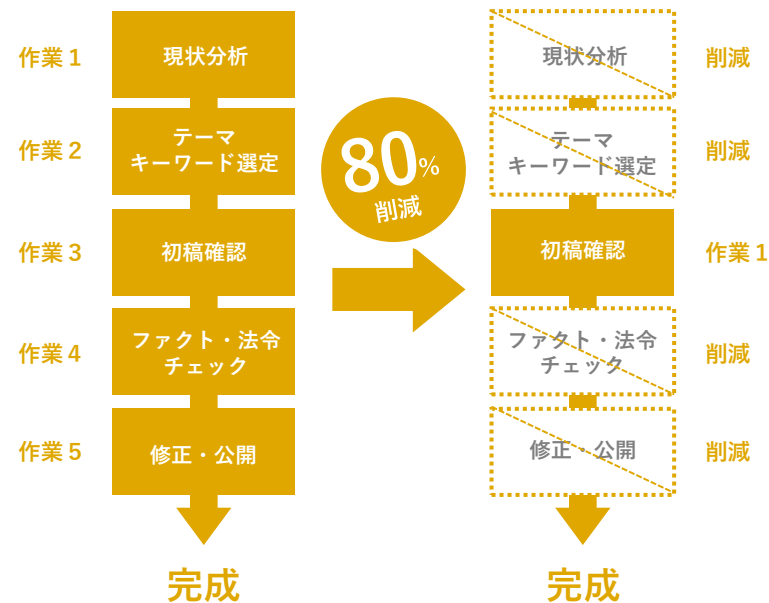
作業 1
現状分析

作業 2
テーマ
キーワード選定

作業 3
初稿確認

作業 4
ファクト・法令
チェック

作業 5
修正・公開

完成

80%
削減

現状分析
削減

テーマ
キーワード選定
削減

初稿確認
作業 1

ファクト・法令
チェック
削減

修正・公開
削減

完成